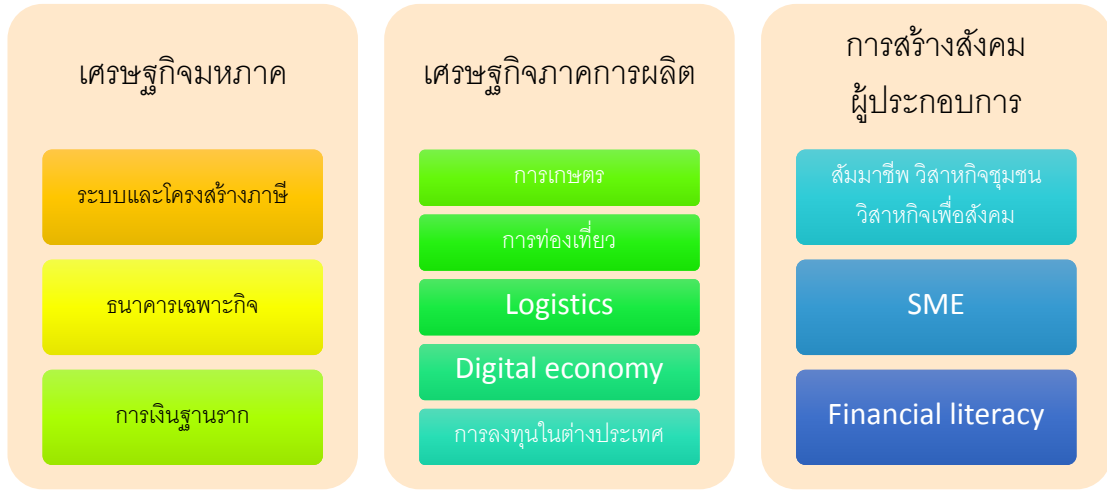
เศรษฐกิจมหภาค

ระบบและโครงสร้างภาษี

ธนาคารเฉพาะกิจ

การเงินฐานราก

เศรษฐกิจภาคการผลิต

การเกษตร

การท่องเที่ยว

Logistics

Digital economy

การลงทุนในต่างประเทศ

การสร้างสังคม ผู้ประกอบการ

สัมมาชีพ วิสาหกิจชุมชน วิสาหกิจเพื่อสังคม

SME

Financial literacy